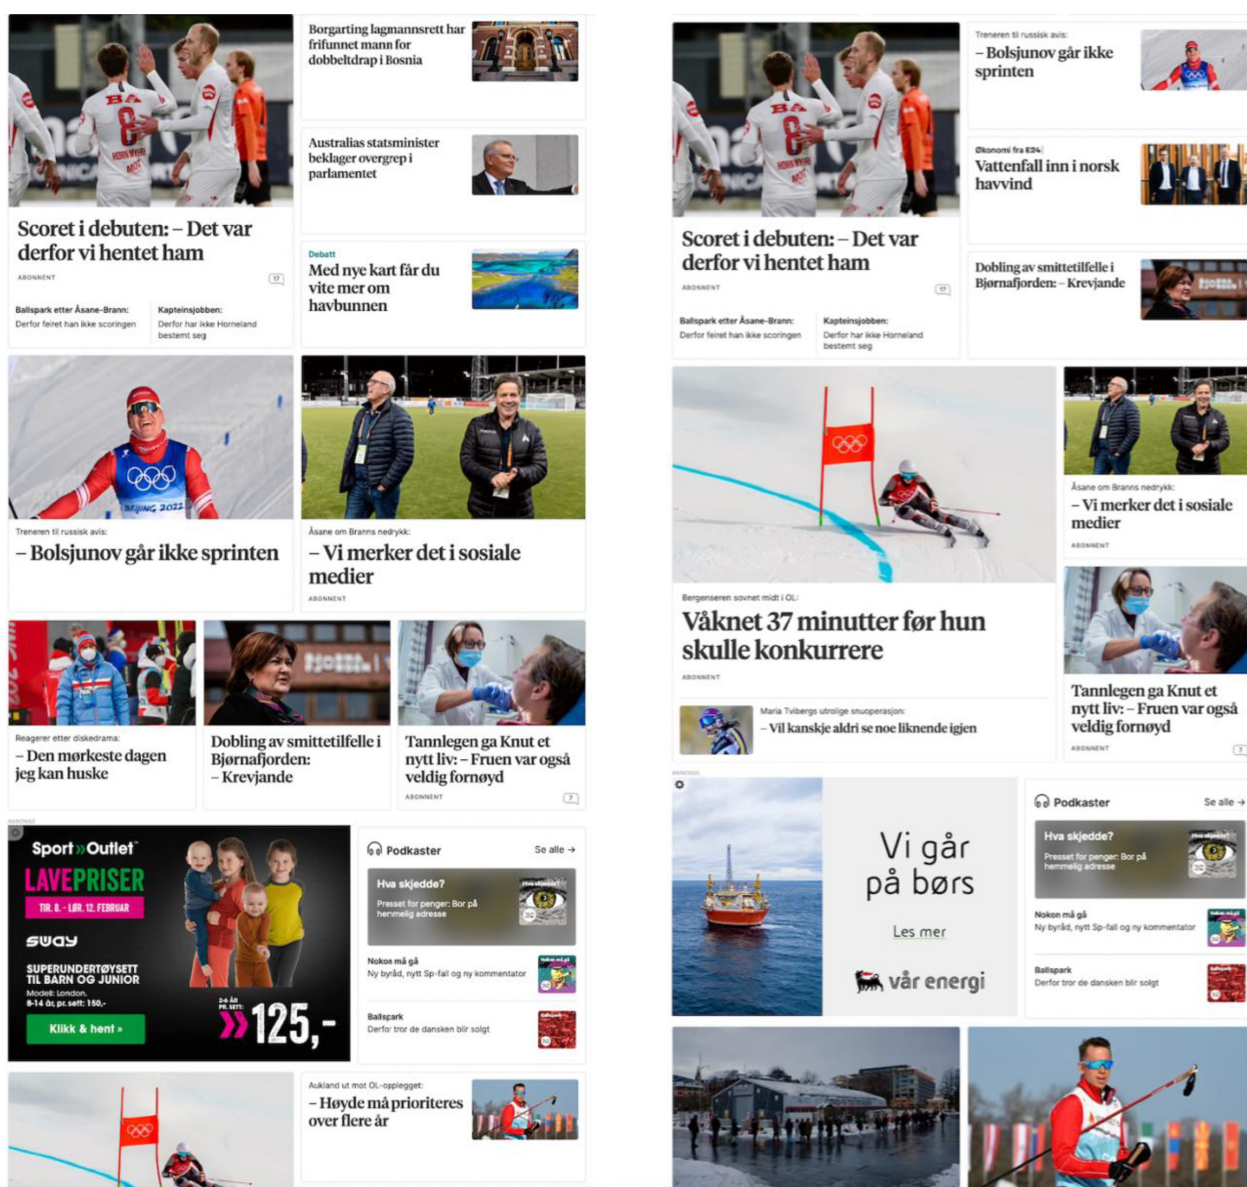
Scoret i debuten: – Det var derfor vi hentet ham

ABONNENT

17

Ballspark etter Åsane-Brann: Derfor feiret han ikke scoringen

Kapteinsjobben: Derfor har ikke Horneland bestemt seg

Borgarting lagmannsrett har frifunnet mann for dobbeltdrap i Bosnia

Australias statsminister beklager overgrep i parlamentet

Debatt
Med nye kart får du vite mer om havbunnen

Treneren til russisk avis:
– Bolsjunov går ikke sprinten

Åsane om Branns nedrykk:
– Vi merker det i sosiale medier

ABONNENT

Reagerer etter diskedrama:
– Den mørkeste dagen jeg kan huske

Dobling av smittetilfelle i Bjørnafjorden: – Krevjande

Tannlegen ga Knut et nytt liv: – Fruen var også veldig fornøyd

ABONNENT

7

ANNONSE

Sport Outlet
LAVE PRISER
TIR. 8. – LØR. 12. FEBRUAR
sway
SUPERUNDERTØYSETT TIL BARN OG JUNIOR
Modell: London.
8-14 år, pr. sett: 150,-
Klikk & hent »
2-6 ÅR PR. SETT:
125,-

Podkaster
Se alle →

Hva skjedde?
Presset for penger: Bor på hemmelig adresse

Nokon må gå
Ny byråd, nytt Sp-fall og ny kommentator

Ballspark
Derfor tror de dansken blir solgt

Aukland ut mot OL-opplegget:
– Høyde må prioriteres over flere år

Scoret i debuten: – Det var derfor vi hentet ham

ABONNENT

17

Ballspark etter Åsane-Brann: Derfor feiret han ikke scoringen

Kapteinsjobben: Derfor har ikke Horneland bestemt seg

Treneren til russisk avis:
– Bolsjunov går ikke sprinten

Økonomi fra E24
Vattenfall inn i norsk havvind

Dobling av smittetilfelle i Bjørnafjorden: – Krevjande

Bergenseren sovnet midt i OL:
Våknet 37 minutter før hun skulle konkurrere

ABONNENT

Maria Tviberg utrolige snuoperasjon:
– Vil kanskje aldri se noe liknende igjen

Åsane om Branns nedrykk:
– Vi merker det i sosiale medier

ABONNENT

Tannlegen ga Knut et nytt liv: – Fruen var også veldig fornøyd

ABONNENT

7

ANNONSE

Vi går på børs
Les mer
vår energi

Podkaster
Se alle →

Hva skjedde?
Presset for penger: Bor på hemmelig adresse

Nokon må gå
Ny byråd, nytt Sp-fall og ny kommentator

Ballspark
Derfor tror de dansken blir solgt